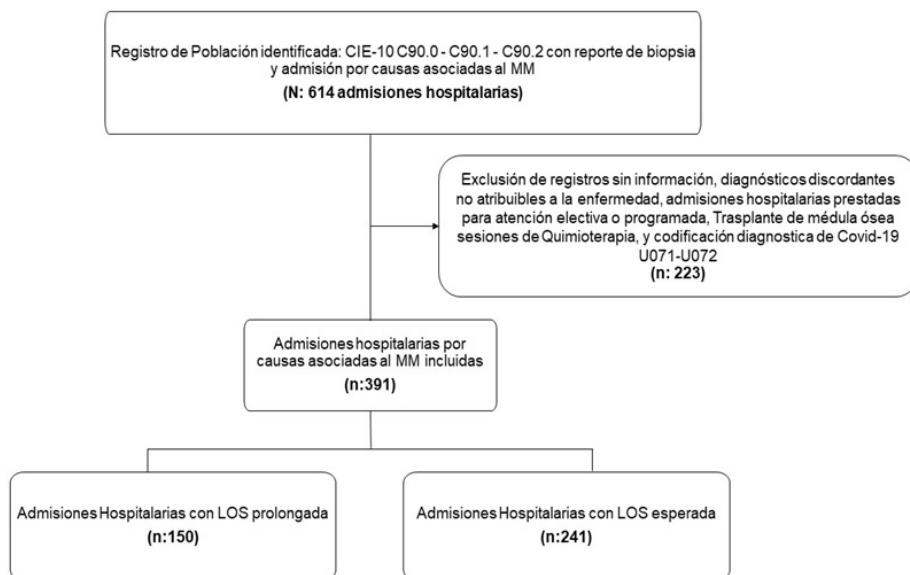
Registro de Población identificada: CIE-10 C90.0 - C90.1 - C90.2 con reporte de biopsia y admisión por causas asociadas al MM

(N: 614 admisiones hospitalarias)

Exclusión de registros sin información, diagnósticos discordantes no atribuibles a la enfermedad, admisiones hospitalarias prestadas para atención electiva o programada, Trasplante de médula ósea sesiones de Quimioterapia, y codificación diagnostica de Covid-19 U071-U072

(n: 223)

Admisiones hospitalarias por causas asociadas al MM incluidas

(n:391)

Admisiones Hospitalarias con LOS prolongada

(n:150)

Admisiones Hospitalarias con LOS esperada

(n:241)